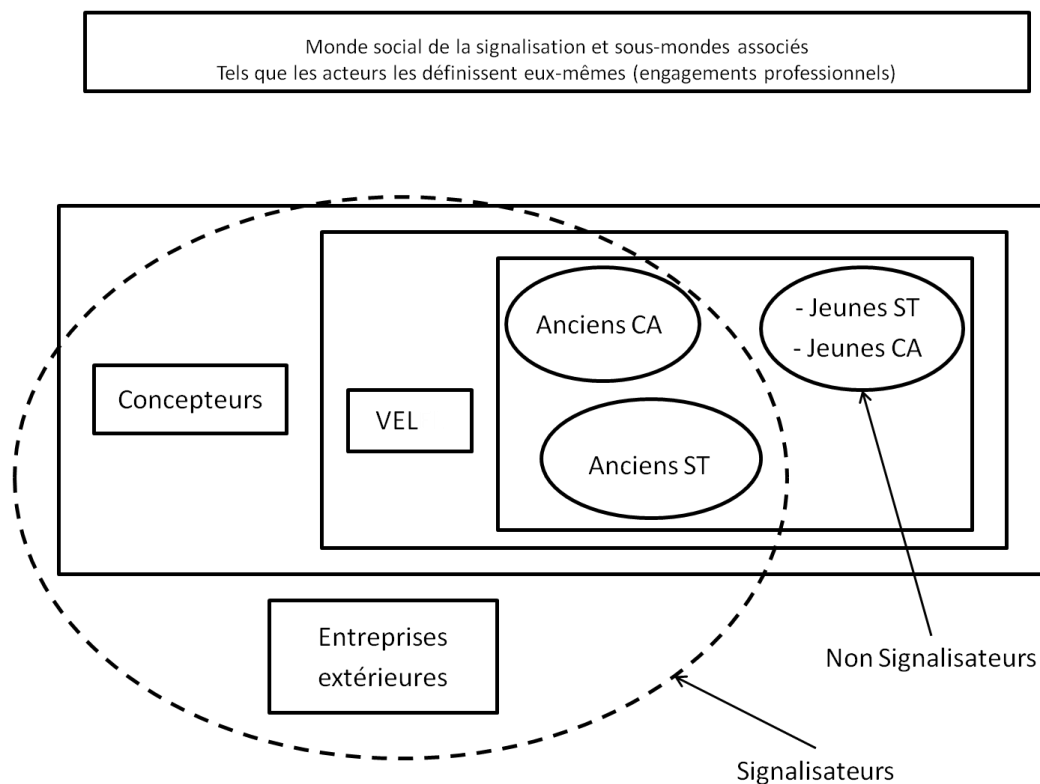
Monde social de la signalisation et sous-mondes associés
Tels que les acteurs les définissent eux-mêmes (engagements professionnels)

Anciens CA

- Jeunes ST
- Jeunes CA

Concepteurs

VEL

Anciens ST

Entreprises extérieures

Non Signalisateurs

Signalisateurs